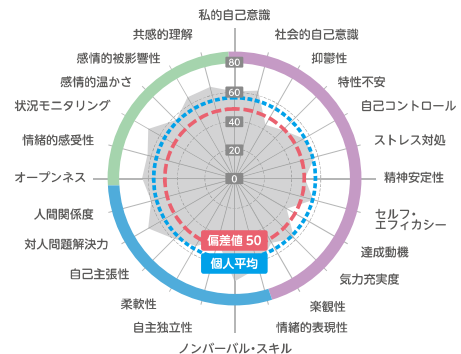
私的自己意識
社会的自己意識
抑鬱性
特性不安
自己コントロール
ストレス対処
精神安定性
セルフ・エフィカシー
達成動機
気力充実度
楽観性
情緒的表現性
ノンバーバル・スキル
自主独立性
柔軟性
自己主張性
対人問題解決力
人間関係度
オープンネス
情緒的感受性
状況モニタリング
感情的温かさ
感情的被影響性
共感的理解

80
60
40
20
0

偏差値 50
個人平均